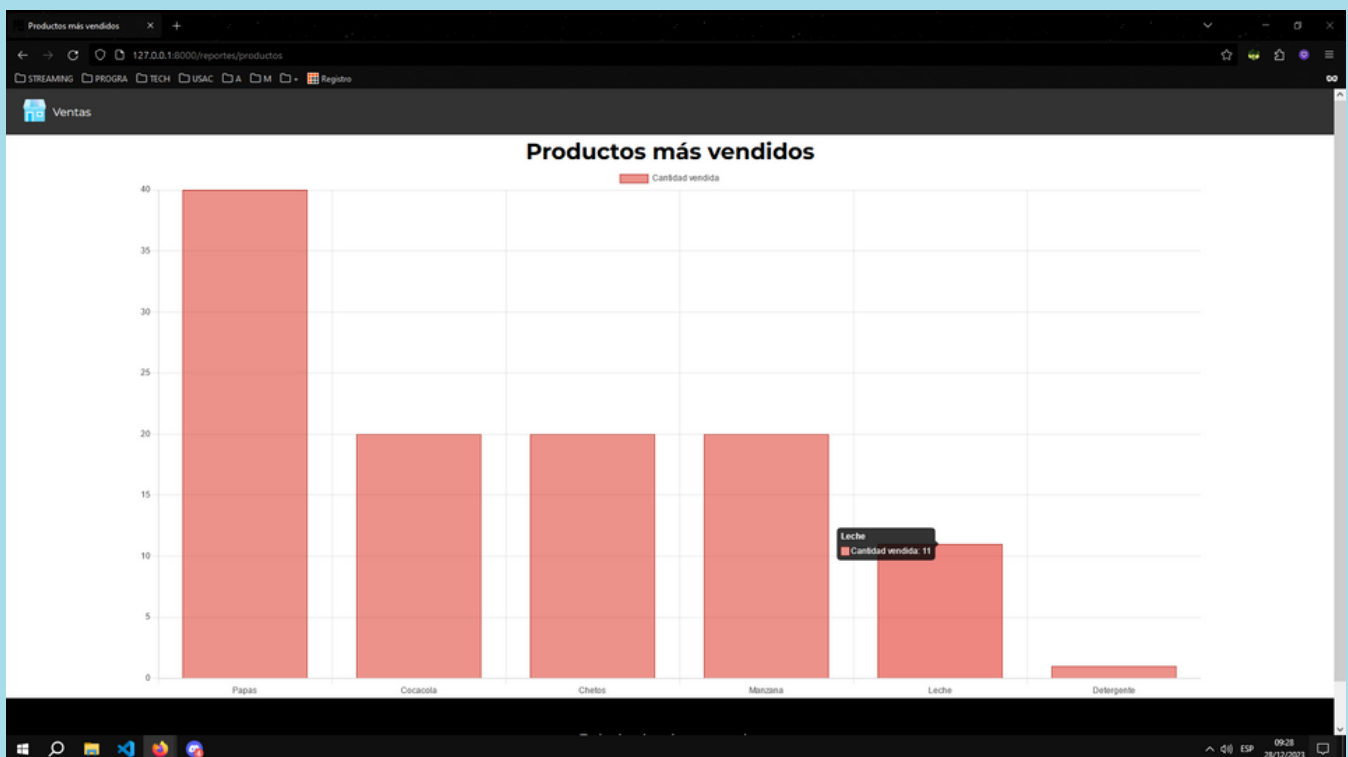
Productos más vendidos ×
127.0.0.1:8000/reportes/productos
STREAMING PROGRA TECH USAC A M + Registro
Ventas

Productos más vendidos

Cantidad vendida

40
35
30
25
20
15
10
5
0

Leche
Cantidad vendida: 11

Papas Cocacola Chetos Manzana Leche Detergente

ESP 09:28 28/12/2023